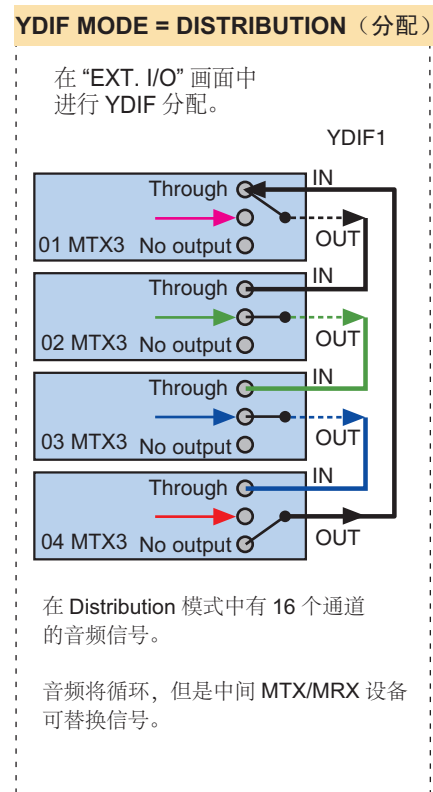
YDIF MODE = DISTRIBUTION（分配）

在 “EXT. I/O” 画面中进行 YDIF 分配。

YDIF1

Through
01 MTX3 No output
IN
OUT

Through
02 MTX3 No output
IN
OUT

Through
03 MTX3 No output
IN
OUT

Through
04 MTX3 No output
IN
OUT

在 Distribution 模式中有 16 个通道的音频信号。

音频将循环，但是中间 MTX/MRX 设备可替换信号。